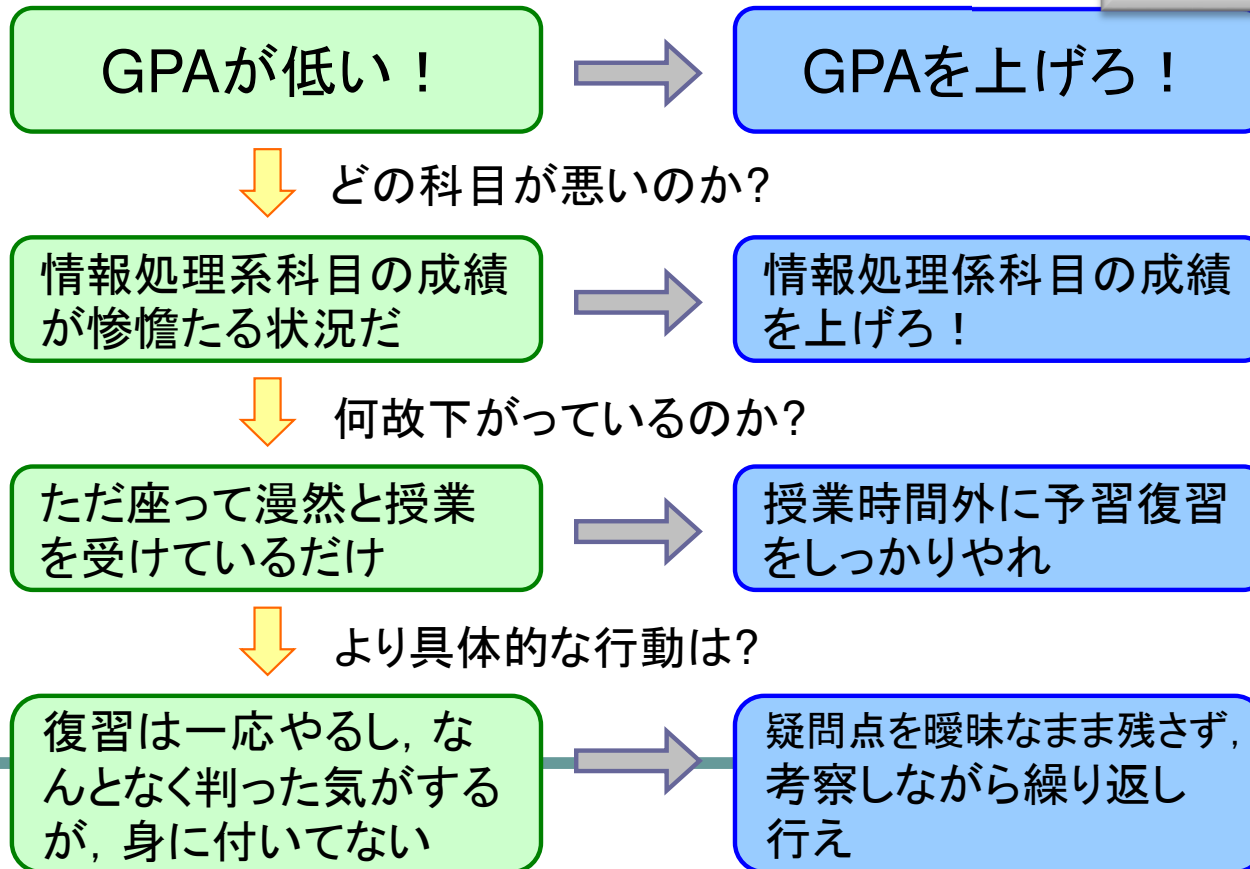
GPAが低い！

GPAを上げろ！

どの科目が悪いのか?

情報処理系科目の成績が惨憺たる状況だ

情報処理係科目の成績を上げろ！

何故下がっているのか?

ただ座って漫然と授業を受けているだけ

授業時間外に予習復習をしっかりやれ

より具体的な行動は?

復習は一応やるし，なんとなく判った気がするが，身に付いてない

疑問点を曖昧なまま残さず，考察しながら繰り返し行え